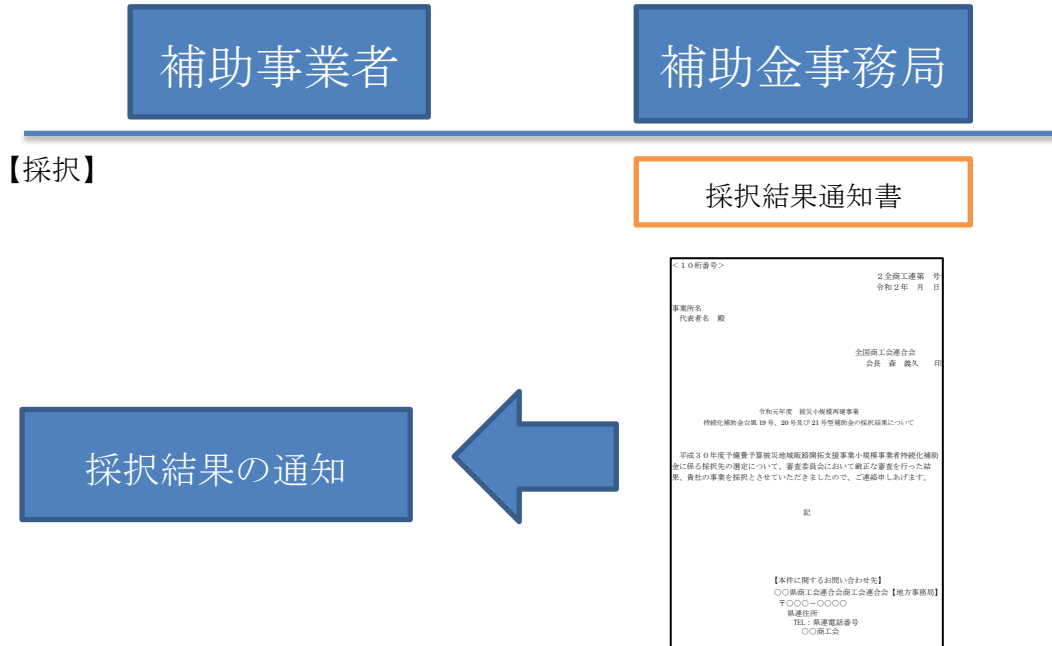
補助事業者

補助金事務局

【採択】

採択結果通知書

<10桁番号>
2全商工連第　号
令和2年　月　日

事業所名
代表者名　殿

全国商工会連合会
会長　森　義久　印

令和元年度　被災小規模再建事業
持続化補助金台風19号、20号及び21号型補助金の採択結果について

平成30年度予備費予算被災地域販路開拓支援事業小規模事業者持続化補助金に係る採択先の選定について、審査委員会において厳正な審査を行った結果、貴社の事業を採択とさせていただきましたので、ご連絡申し上げます。

記

【本件に関するお問い合わせ先】
○○県商工会連合会商工会連合会【地方事務局】
〒○○○－○○○○
県連住所
TEL：県連電話番号
○○商工会

採択結果の通知